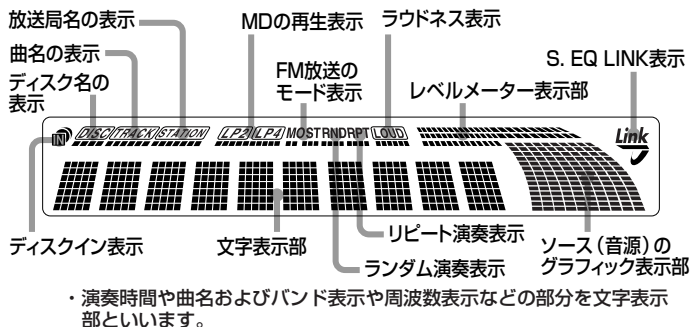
放送局名の表示

曲名の表示

ディスク名の表示

MDの再生表示

FM放送のモード表示

ラウドネス表示

S. EQ LINK表示

レベルメーター表示部

IN DISC TRACK STATION LP2 LP4 MO ST RND RPT LOUD

Link

ディスクイン表示

文字表示部

リピート演奏表示

ランダム演奏表示

ソース（音源）のグラフィック表示部

・演奏時間や曲名およびバンド表示や周波数表示などの部分を文字表示部といいます。